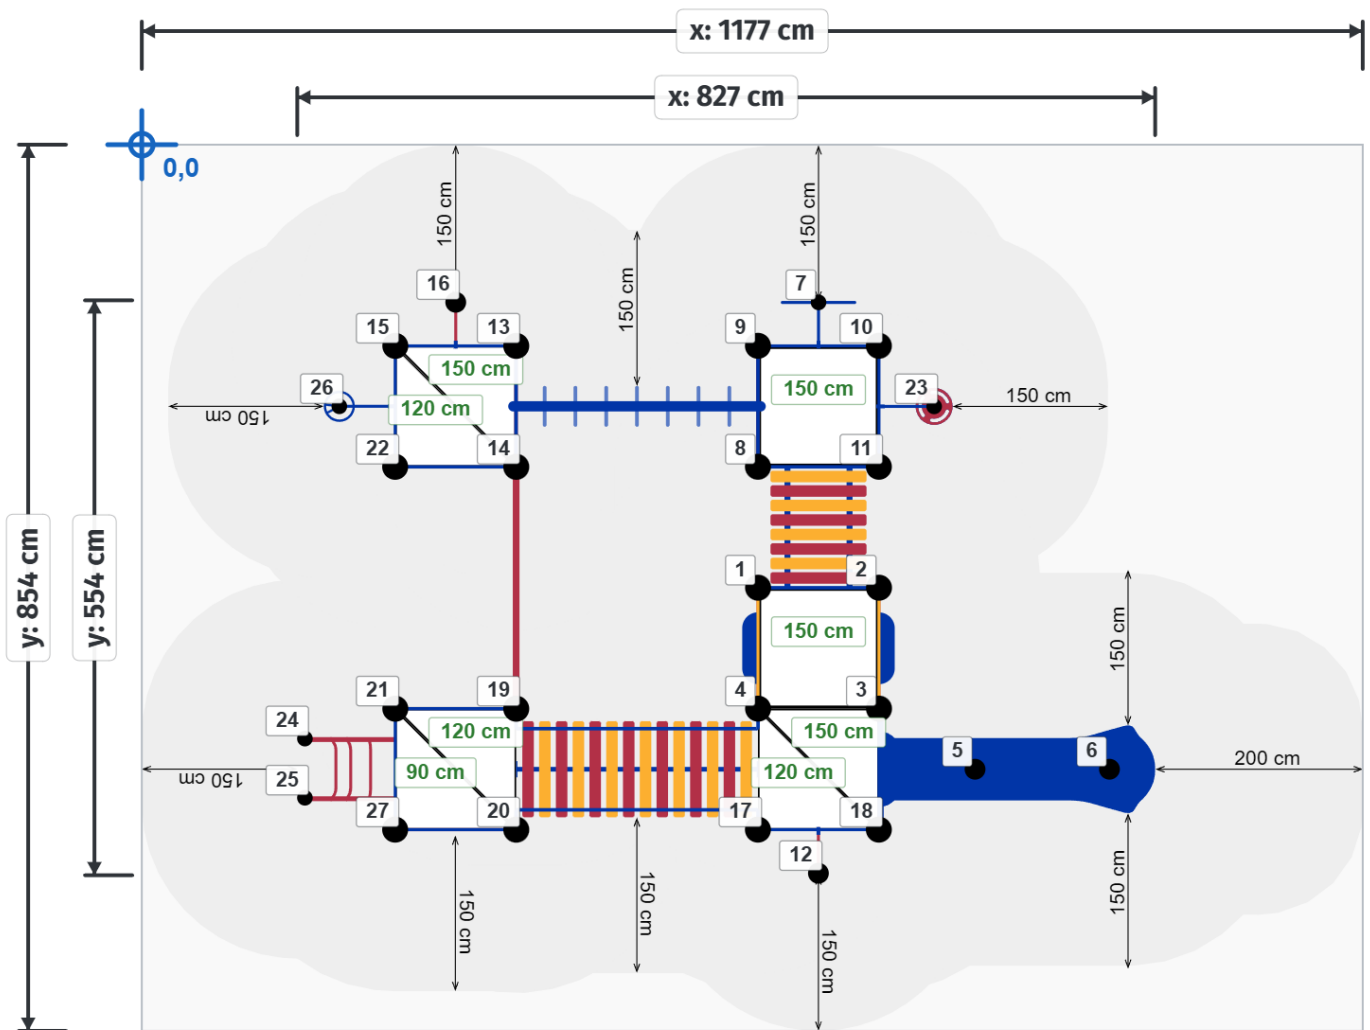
x: 1177 cm

x: 827 cm

0,0

y: 854 cm

y: 554 cm

150 cm

150 cm

150 cm

16

7

15

13

9

10

150 cm

150 cm

26

120 cm

23

150 cm

150 cm

22

14

8

11

1

2

150 cm

150 cm

4

3

21

19

24

120 cm

150 cm

5

6

90 cm

120 cm

200 cm

150 cm

25

27

20

17

18

12

150 cm

150 cm

150 cm

150 cm